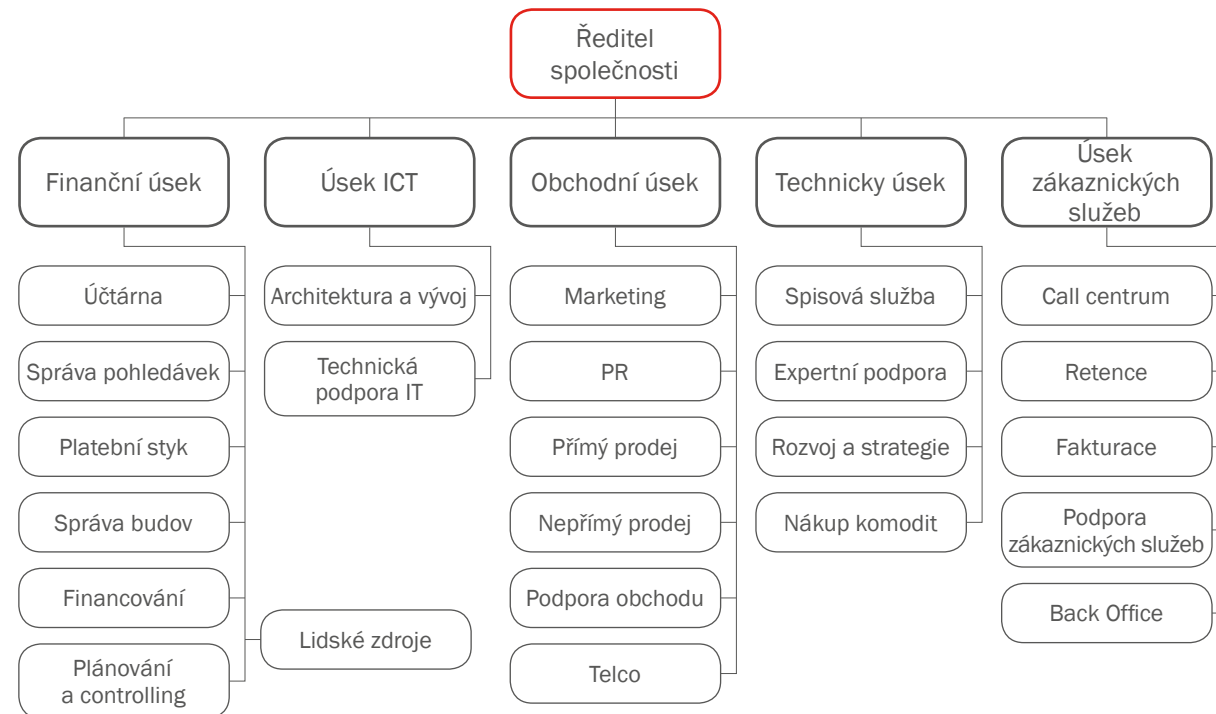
Ředitel společnosti

Finanční úsek

Účtárna

Správa pohledávek

Platební styk

Správa budov

Financování

Plánování a controlling

Úsek ICT

Architektura a vývoj

Technická podpora IT

Lidské zdroje

Obchodní úsek

Marketing

PR

Přímý prodej

Nepřímý prodej

Podpora obchodu

Telco

Technicky úsek

Spisová služba

Expertní podpora

Rozvoj a strategie

Nákup komodit

Úsek zákaznických služeb

Call centrum

Retence

Fakturace

Podpora zákaznických služeb

Back Office